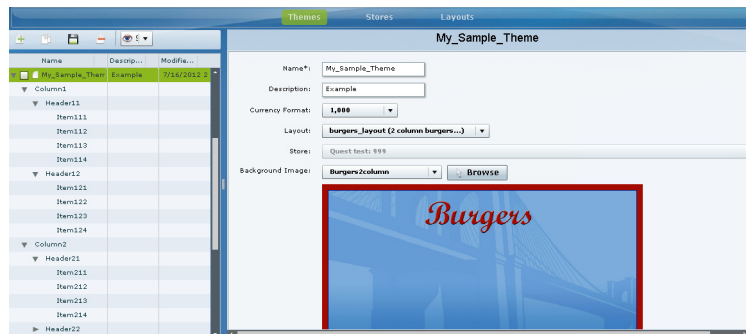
Themes Stores Layouts

My_Sample_Theme

| Name | Descrip... | Modifie... |
|---|---|---|
| My_Sample_Theme | Example | 7/16/2012 2 |
| Column1 | | |
| Header11 | | |
| Item111 | | |
| Item112 | | |
| Item113 | | |
| Item114 | | |
| Header12 | | |
| Item121 | | |
| Item122 | | |
| Item123 | | |
| Item124 | | |
| Column2 | | |
| Header21 | | |
| Item211 | | |
| Item212 | | |
| Item213 | | |
| Item214 | | |
| Header22 | | |

Name*: My_Sample_Theme

Description: Example

Currency Format: 1,000

Layout: burgers_layout (2 column burgers...)

Store: Quest test: 999

Background Image: Burgers2column Browse

Burgers